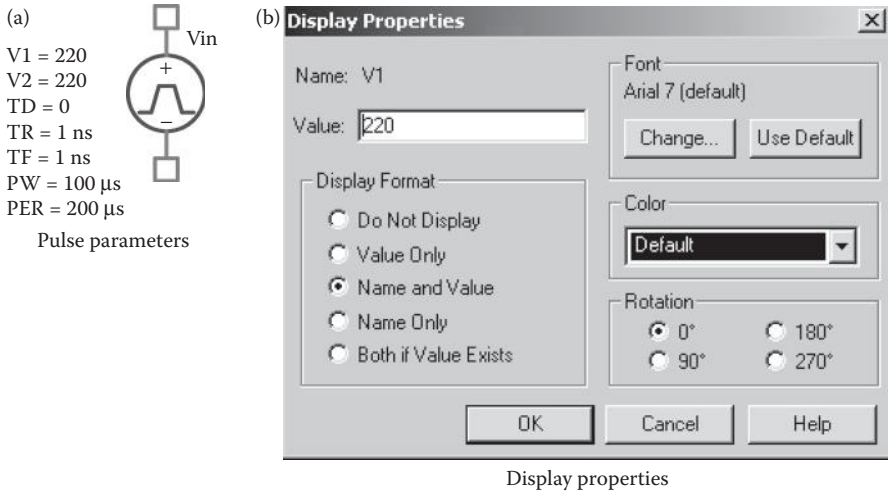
(a)

V1 = 220
V2 = 220
TD = 0
TR = 1 ns
TF = 1 ns
PW = 100 µs
PER = 200 µs

Vin

+

–

Pulse parameters

(b) Display Properties

×

Name: V1

Value: 220

Display Format

Do Not Display

Value Only

Name and Value

Name Only

Both if Value Exists

Font

Arial 7 (default)

Change...

Use Default

Color

Default

Rotation

0°

180°

90°

270°

OK

Cancel

Help

Display properties